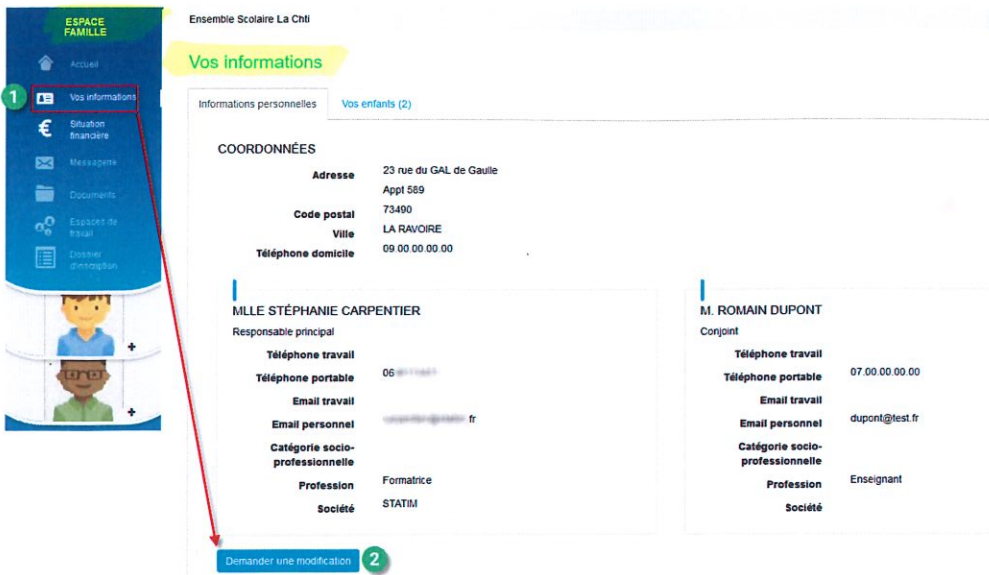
ESPACE FAMILLE

Accueil

1 Vos informations

Situation financière

Messagerie

Documents

Espaces de travail

Dossier d'inscription

+

+

Ensemble Scolaire La Chti

Vos informations

Informations personnelles | Vos enfants (2)

COORDONNÉES

Adresse 23 rue du GAL de Gaulle
Appt 589
Code postal 73490
Ville LA RAVOIRE
Téléphone domicile 09.00.00.00.00

MLLE STÉPHANIE CARPENTIER
Responsable principal

Téléphone travail
Téléphone portable 06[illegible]
Email travail
Email personnel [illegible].fr
Catégorie socio-professionnelle
Profession Formatrice
Société STATIM

M. ROMAIN DUPONT
Conjoint

Téléphone travail
Téléphone portable 07.00.00.00.00
Email travail
Email personnel dupont@test.fr
Catégorie socio-professionnelle
Profession Enseignant
Société

Demander une modification 2